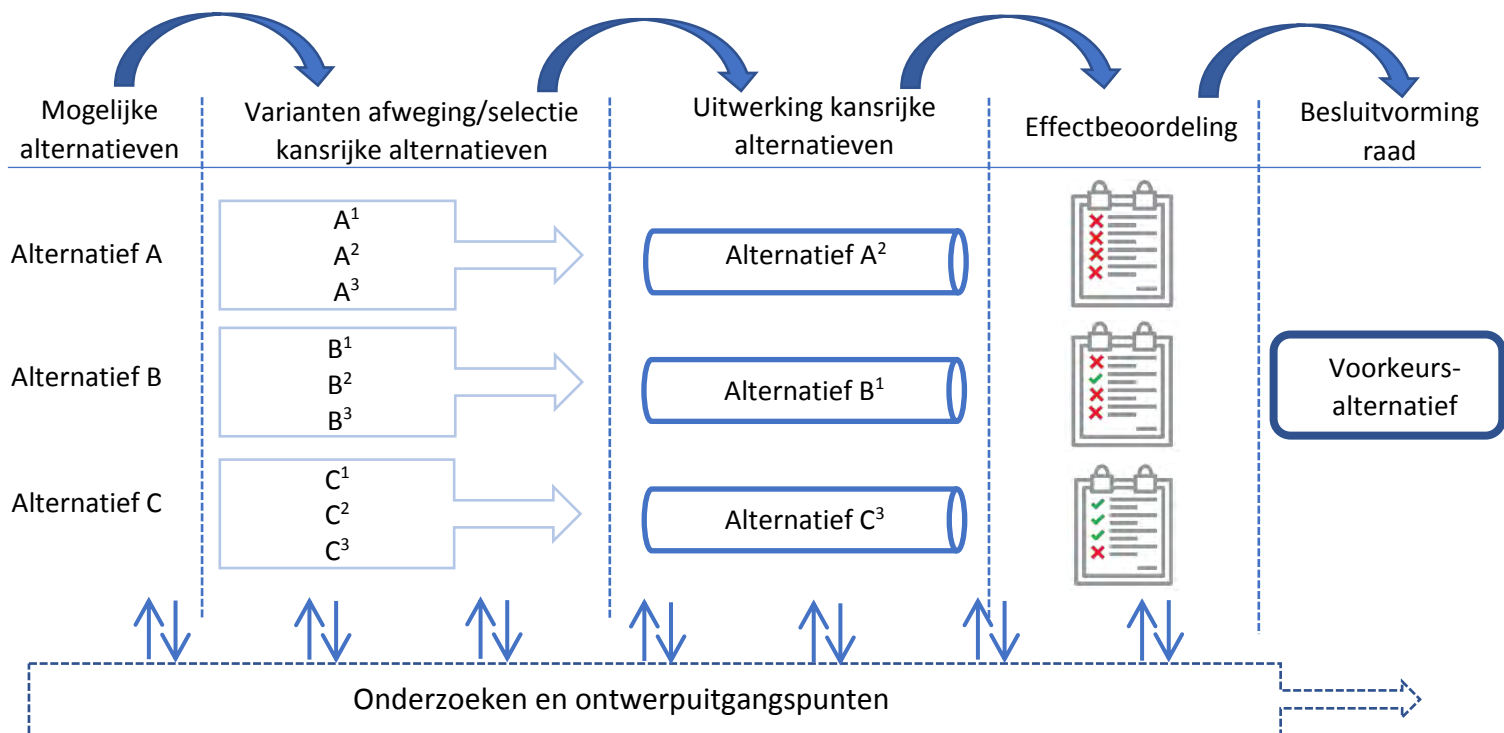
Mogelijke alternatieven

Varianten afweging/selectie kansrijke alternatieven

Uitwerking kansrijke alternatieven

Effectbeoordeling

Besluitvorming raad

Alternatief A

$A^1$
$A^2$
$A^3$

Alternatief $A^2$

Alternatief B

$B^1$
$B^2$
$B^3$

Alternatief $B^1$

Voorkeurs-alternatief

Alternatief C

$C^1$
$C^2$
$C^3$

Alternatief $C^3$

Onderzoeken en ontwerpuitgangspunten